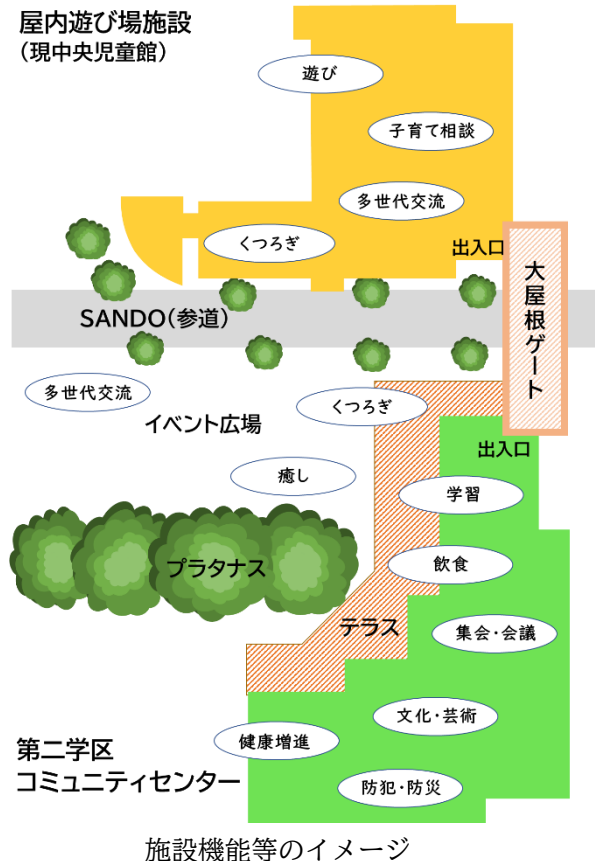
屋内遊び場施設
（現中央児童館）

遊び

子育て相談

多世代交流

くつろぎ

出入口

大屋根ゲート

SANDO（参道）

多世代交流

イベント広場

くつろぎ

出入口

癒し

学習

プラタナス

飲食

テラス

集会・会議

文化・芸術

健康増進

第二学区
コミュニティセンター

防犯・防災

施設機能等のイメージ